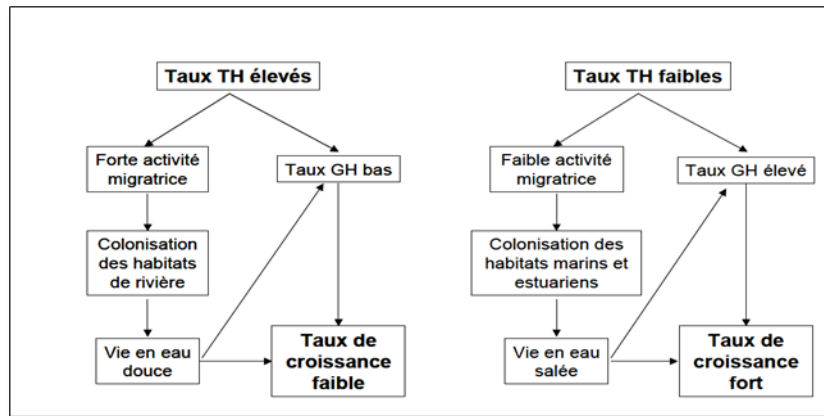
Taux TH élevés

Forte activité migratrice

Taux GH bas

Colonisation des habitats de rivière

Vie en eau douce

Taux de croissance faible

Taux TH faibles

Faible activité migratrice

Taux GH élevé

Colonisation des habitats marins et estuariens

Vie en eau salée

Taux de croissance fort